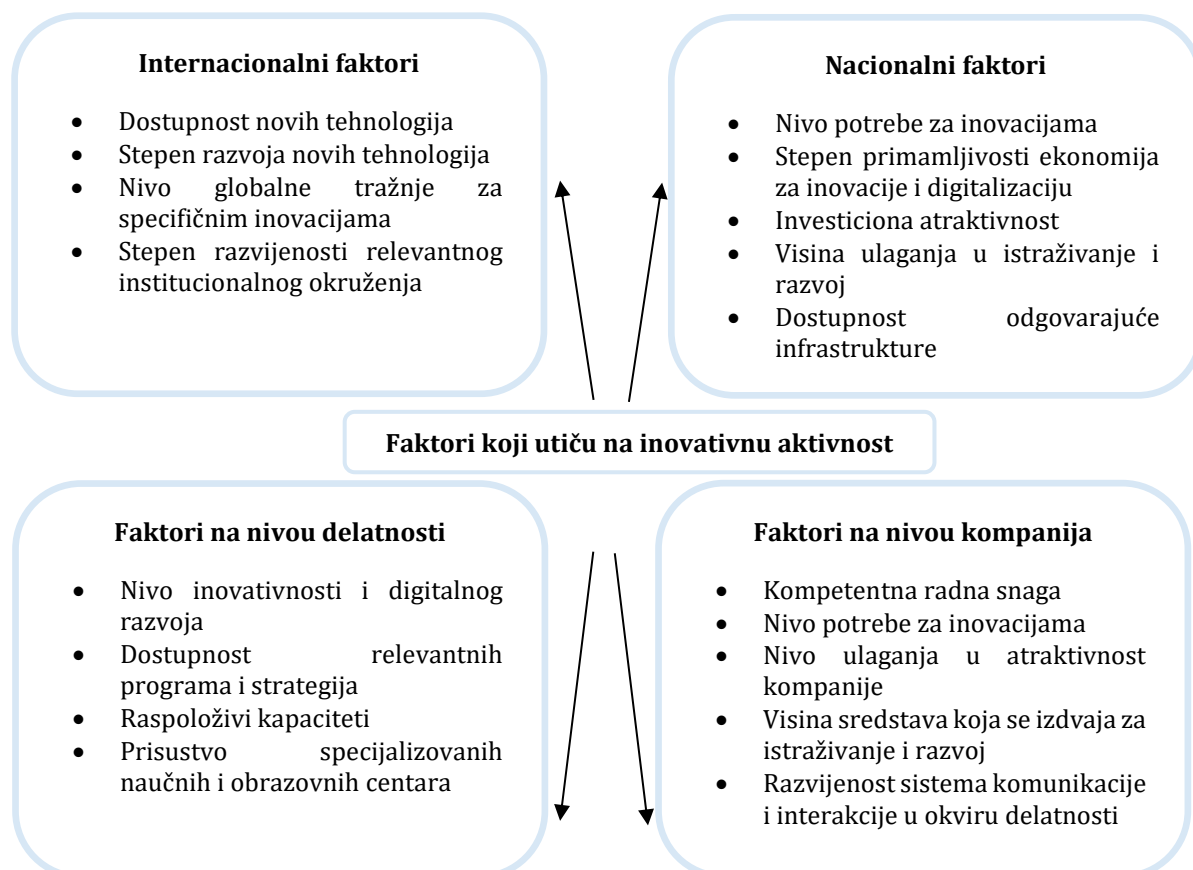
Internacionalni faktori

- Dostupnost novih tehnologija
- Stepen razvoja novih tehnologija
- Nivo globalne tražnje za specifičnim inovacijama
- Stepen razvijenosti relevantnog institucionalnog okruženja

Nacionalni faktori

- Nivo potrebe za inovacijama
- Stepen primamljivosti ekonomija za inovacije i digitalizaciju
- Investiciona atraktivnost
- Visina ulaganja u istraživanje i razvoj
- Dostupnost odgovarajuće infrastrukture

Faktori koji utiču na inovativnu aktivnost

Faktori na nivou delatnosti

- Nivo inovativnosti i digitalnog razvoja
- Dostupnost relevantnih programa i strategija
- Raspoloživi kapaciteti
- Prisustvo specijalizovanih naučnih i obrazovnih centara

Faktori na nivou kompanija

- Kompetentna radna snaga
- Nivo potrebe za inovacijama
- Nivo ulaganja u atraktivnost kompanije
- Visina sredstava koja se izdvaja za istraživanje i razvoj
- Razvijenost sistema komunikacije i interakcije u okviru delatnosti